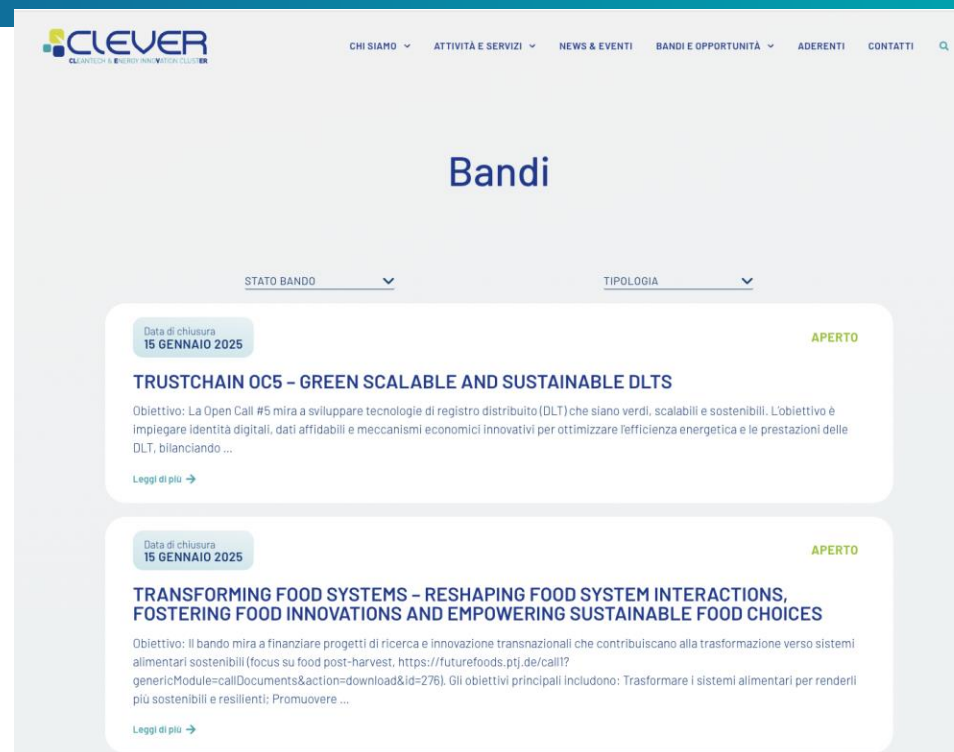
CLEVER
CLEANTECH & ENERGY INNOVATION CLUSTER

CHI SIAMO ATTIVITÀ E SERVIZI NEWS & EVENTI BANDI E OPPORTUNITÀ ADERENTI CONTATTI

Bandi

STATO BANDO

TIPOLOGIA

Data di chiusura
15 GENNAIO 2025

APERTO

TRUSTCHAIN OC5 – GREEN SCALABLE AND SUSTAINABLE DLTS

Obiettivo: La Open Call #5 mira a sviluppare tecnologie di registro distribuito (DLT) che siano verdi, scalabili e sostenibili. L'obiettivo è impiegare identità digitali, dati affidabili e meccanismi economici innovativi per ottimizzare l'efficienza energetica e le prestazioni delle DLT, bilanciando ...

Leggi di più →

Data di chiusura
15 GENNAIO 2025

APERTO

TRANSFORMING FOOD SYSTEMS – RESHAPING FOOD SYSTEM INTERACTIONS, FOSTERING FOOD INNOVATIONS AND EMPOWERING SUSTAINABLE FOOD CHOICES

Obiettivo: Il bando mira a finanziare progetti di ricerca e innovazione transnazionali che contribuiscano alla trasformazione verso sistemi alimentari sostenibili (focus su food post-harvest, https://futurefoods.ptj.de/call1?genericModule=callDocuments&action=download&id=276). Gli obiettivi principali includono: Trasformare i sistemi alimentari per renderli più sostenibili e resilienti; Promuovere ...

Leggi di più →